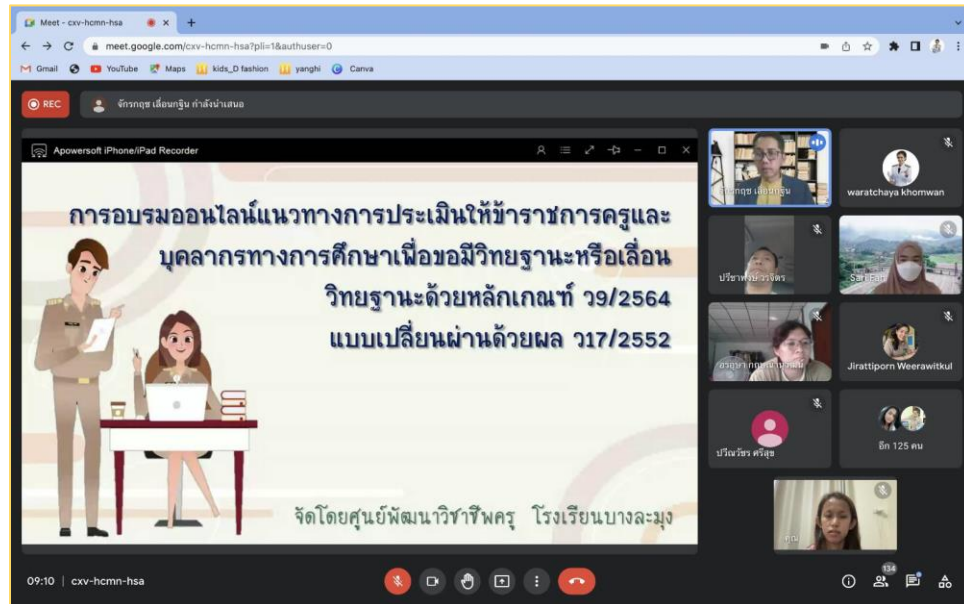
Meet - cxv-hcmn-hsa

meet.google.com/cxv-hcmn-hsa?pli=1&authuser=0

Gmail YouTube Maps kids_D fashion yanghi Canva

REC จักรกฤช เลื่อนกฐิน กำลังนำเสนอ

Apowersoft iPhone/iPad Recorder

การอบรมออนไลน์แนวทางการประเมินให้ข้าราชการครูและบุคลากรทางการศึกษาเพื่อขอมีวิทยฐานะหรือเลื่อนวิทยฐานะด้วยหลักเกณฑ์ ว9/2564 แบบเปลี่ยนผ่านด้วยผล ว17/2552

จัดโดยศูนย์พัฒนาวิชาชีพครู โรงเรียนบางละมุง

จักรกฤช เลื่อนกฐิน

waratchaya khomwan

ปรีชาพงษ์ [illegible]

Sar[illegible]

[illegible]

Jirattiporn Weerawitkul

ปวีณวัชร ศรีสุข

อีก 125 คน

คุณ

09:10 | cxv-hcmn-hsa

134